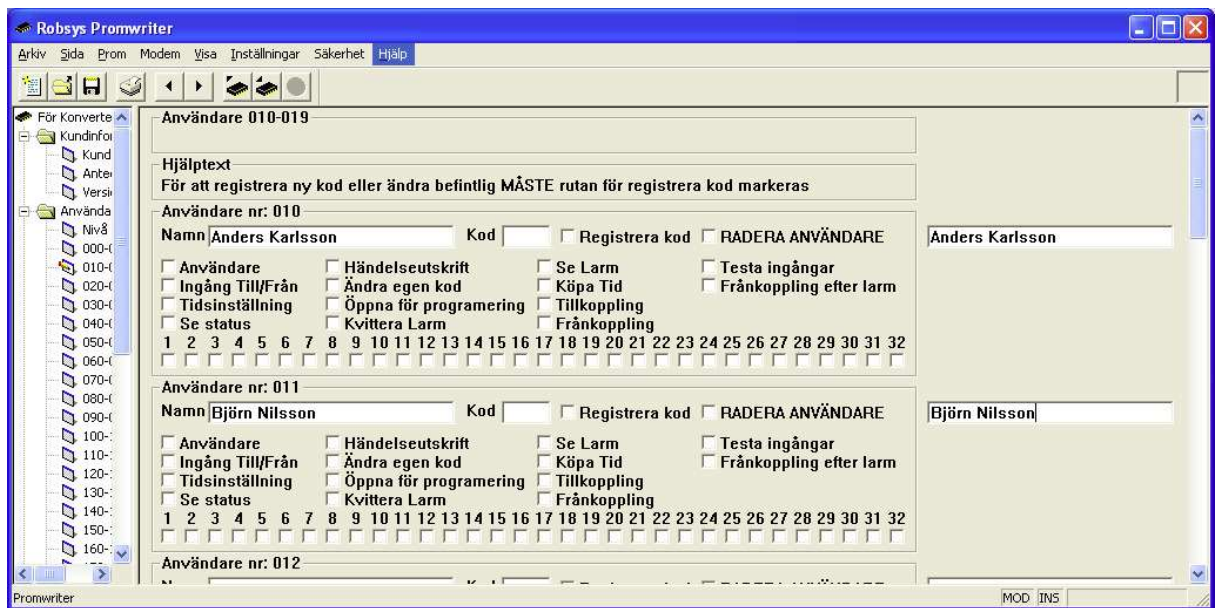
Robsys Promwriter

Arkiv Sida Prom Modem Visa Inställningar Säkerhet Hjälp

För Konverte
Kundinfor
Kund
Ante
Versi
Använda
Nivå
000-
010-
020-
030-
040-
050-
060-
070-
080-
090-
100-
110-
120-
130-
140-
150-
160-

Användare 010-019

Hjälptext
För att registrera ny kod eller ändra befintlig MÅSTE rutan för registrera kod markeras

Användare nr: 010
Namn Anders Karlsson Kod Registrera kod RADERA ANVÄNDARE Anders Karlsson
Användare Händelseutskrift Se Larm Testa ingångar
Ingång Till/Från Ändra egen kod Köpa Tid Frånkoppling efter larm
Tidsinställning Öppna för programering Tillkoppling
Se status Kvittera Larm Frånkoppling
1 2 3 4 5 6 7 8 9 10 11 12 13 14 15 16 17 18 19 20 21 22 23 24 25 26 27 28 29 30 31 32

Användare nr: 011
Namn Björn Nilsson Kod Registrera kod RADERA ANVÄNDARE Björn Nilsson
Användare Händelseutskrift Se Larm Testa ingångar
Ingång Till/Från Ändra egen kod Köpa Tid Frånkoppling efter larm
Tidsinställning Öppna för programering Tillkoppling
Se status Kvittera Larm Frånkoppling
1 2 3 4 5 6 7 8 9 10 11 12 13 14 15 16 17 18 19 20 21 22 23 24 25 26 27 28 29 30 31 32

Användare nr: 012

Promwriter MOD INS